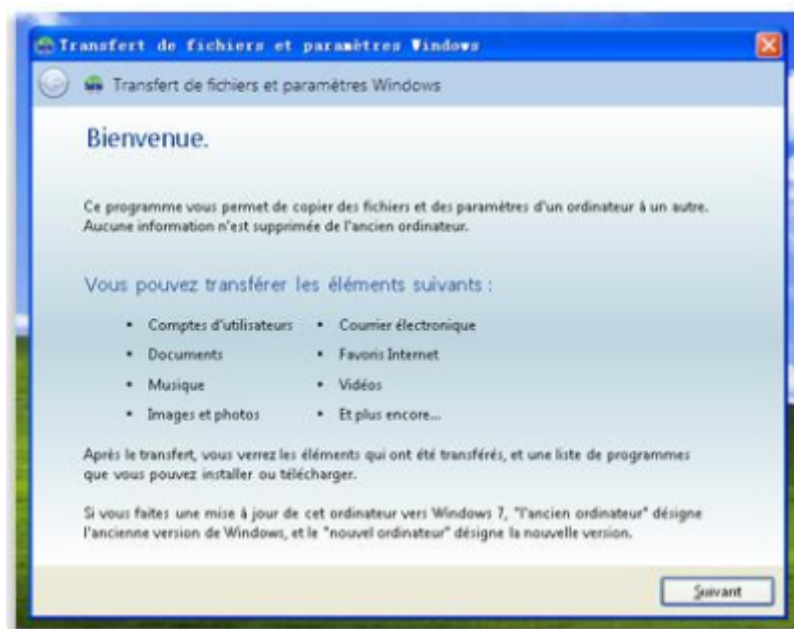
Transfert de fichiers et paramètres Windows

Transfert de fichiers et paramètres Windows

Bienvenue.

Ce programme vous permet de copier des fichiers et des paramètres d'un ordinateur à un autre. Aucune information n'est supprimée de l'ancien ordinateur.

Vous pouvez transférer les éléments suivants :

- Comptes d'utilisateurs
- Documents
- Musique
- Images et photos
- Courrier électronique
- Favoris Internet
- Vidéos
- Et plus encore...

Après le transfert, vous verrez les éléments qui ont été transférés, et une liste de programmes que vous pouvez installer ou télécharger.

Si vous faites une mise à jour de cet ordinateur vers Windows 7, "l'ancien ordinateur" désigne l'ancienne version de Windows, et le "nouvel ordinateur" désigne la nouvelle version.

Suivant